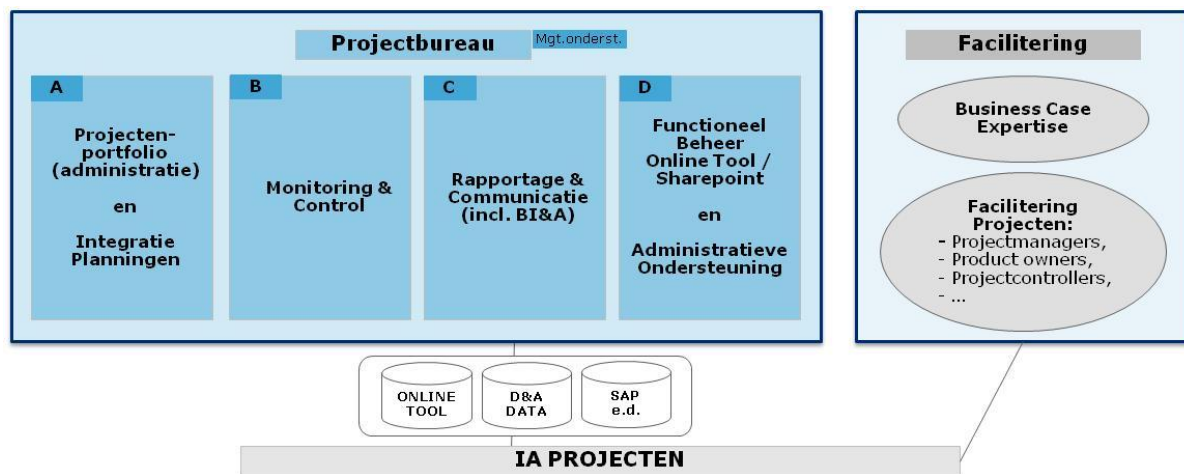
Projectbureau Mgt.onderst.

A
Projectenportfolio (administratie)
en
Integratie Planningen

B
Monitoring & Control

C
Rapportage & Communicatie (incl. BI&A)

D
Functioneel Beheer Online Tool / Sharepoint
en
Administratieve Ondersteuning

Facilitering

Business Case Expertise

Facilitering Projecten:
- Projectmanagers,
- Product owners,
- Projectcontrollers,
- ...

ONLINE TOOL

D&A DATA

SAP e.d.

IA PROJECTEN